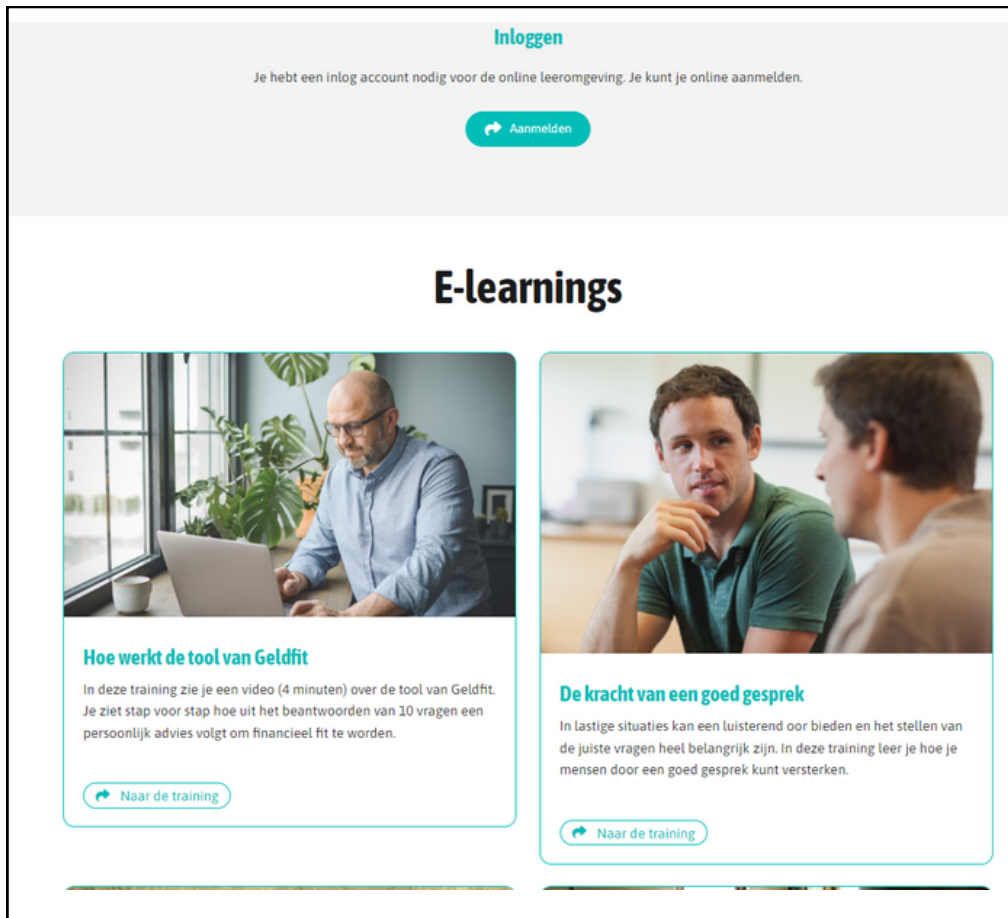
Inloggen

Je hebt een inlog account nodig voor de online leeromgeving. Je kunt je online aanmelden.

Aanmelden

E-learnings

Hoe werkt de tool van Geldfit

In deze training zie je een video (4 minuten) over de tool van Geldfit. Je ziet stap voor stap hoe uit het beantwoorden van 10 vragen een persoonlijk advies volgt om financieel fit te worden.

Naar de training

De kracht van een goed gesprek

In lastige situaties kan een luisterend oor bieden en het stellen van de juiste vragen heel belangrijk zijn. In deze training leer je hoe je mensen door een goed gesprek kunt versterken.

Naar de training